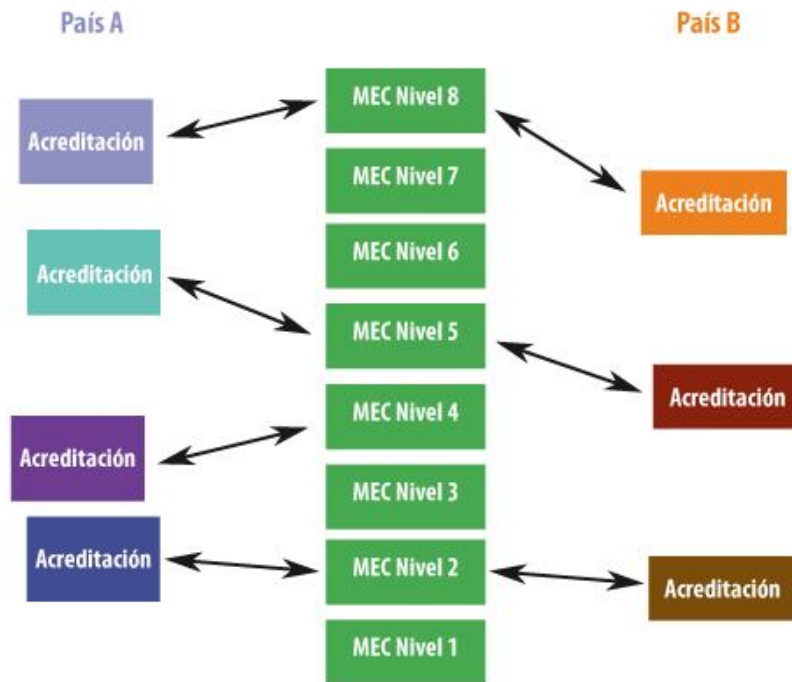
País A

País B

Acreditación

MEC Nivel 8

Acreditación

MEC Nivel 7

Acreditación

MEC Nivel 6

MEC Nivel 5

Acreditación

MEC Nivel 4

Acreditación

MEC Nivel 3

Acreditación

MEC Nivel 2

Acreditación

MEC Nivel 1